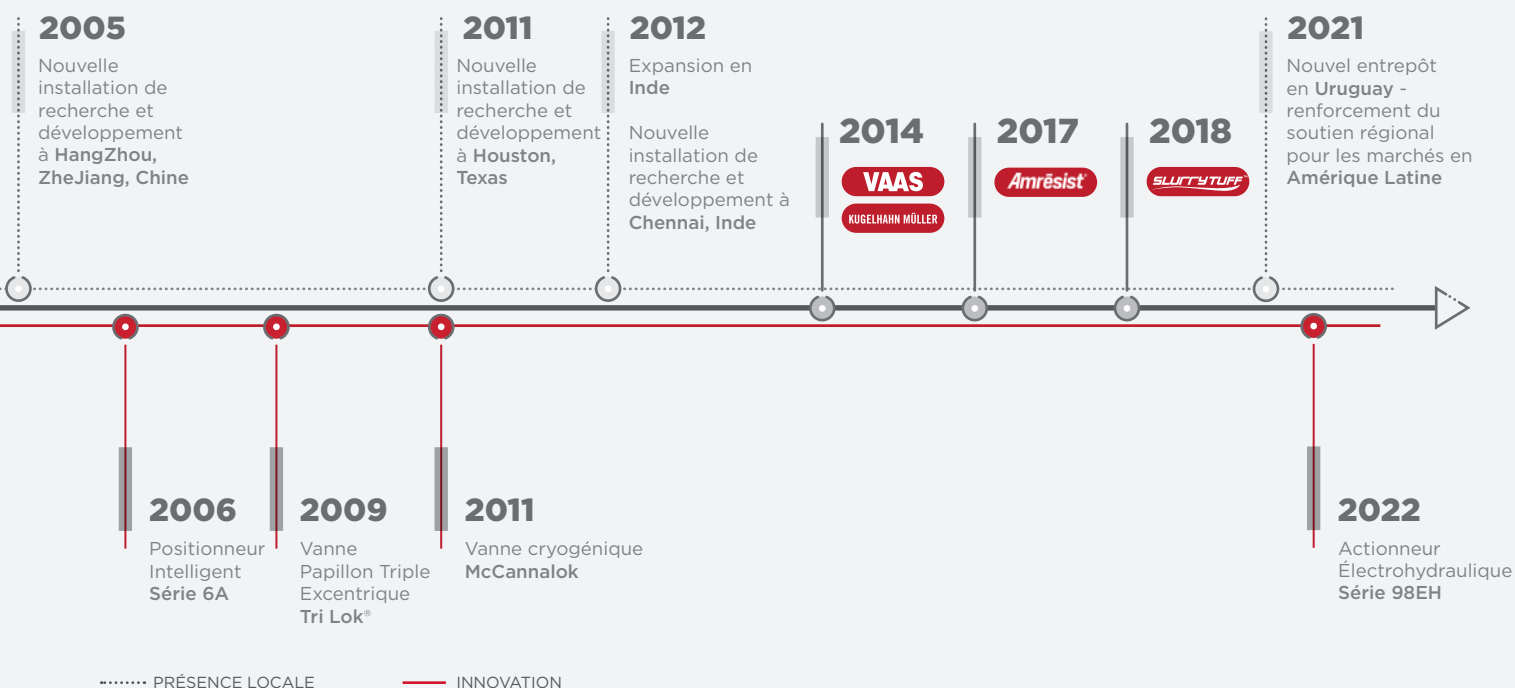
2005
Nouvelle installation de recherche et développement à HangZhou, ZheJiang, Chine

2011
Nouvelle installation de recherche et développement à Houston, Texas

2012
Expansion en Inde

Nouvelle installation de recherche et développement à Chennai, Inde

2014
VAAS
KUGELHAHN MÜLLER

2017
Amrēsist

2018
SLURRYTUFF

2021
Nouvel entrepôt en Uruguay - renforcement du soutien régional pour les marchés en Amérique Latine

2006
Positionneur Intelligent Série 6A

2009
Vanne Papillon Triple Excentrique Tri Lok®

2011
Vanne cryogénique McCannalok

2022
Actionneur Électrohydraulique Série 98EH

PRÉSENCE LOCALE
INNOVATION